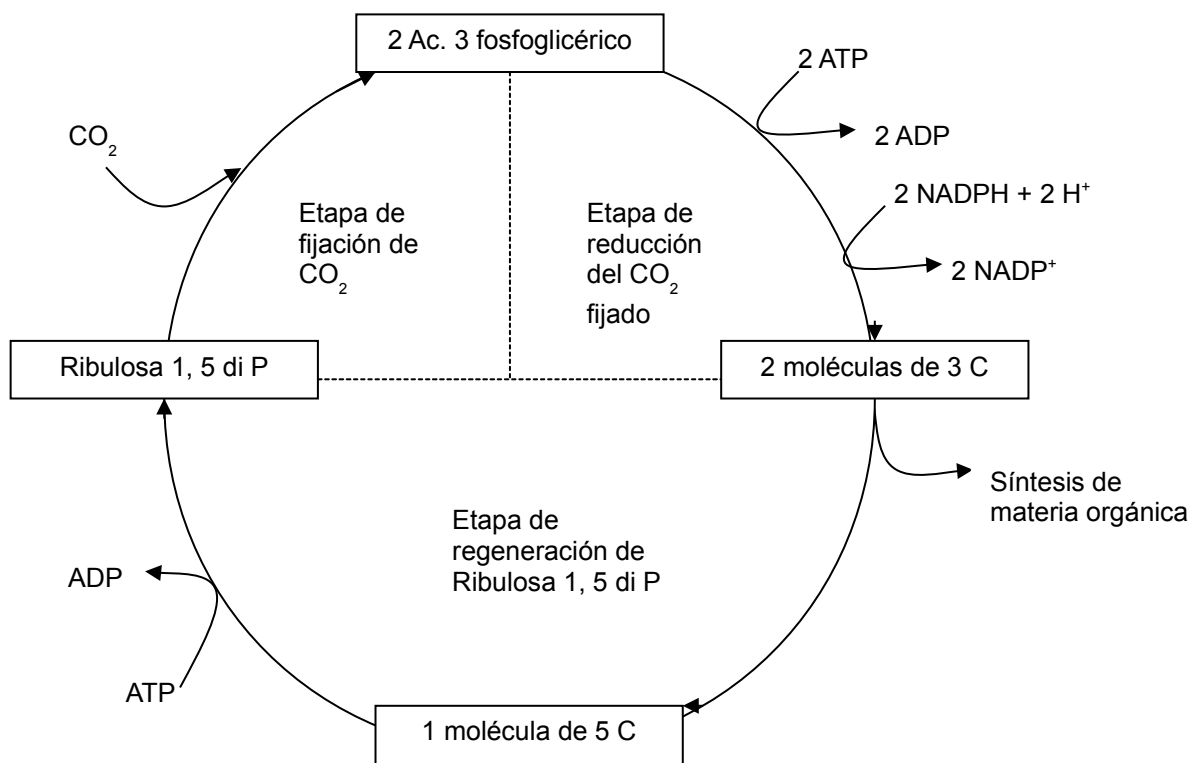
2 Ac. 3 fosfoglicérico

2 ATP

2 ADP

$CO_2$

2 NADPH + 2 $H^+$

2 $NADP^+$

Etapa de fijación de $CO_2$

Etapa de reducción del $CO_2$ fijado

Ribulosa 1, 5 di P

2 moléculas de 3 C

Síntesis de materia orgánica

Etapa de regeneración de Ribulosa 1, 5 di P

ADP

ATP

1 molécula de 5 C